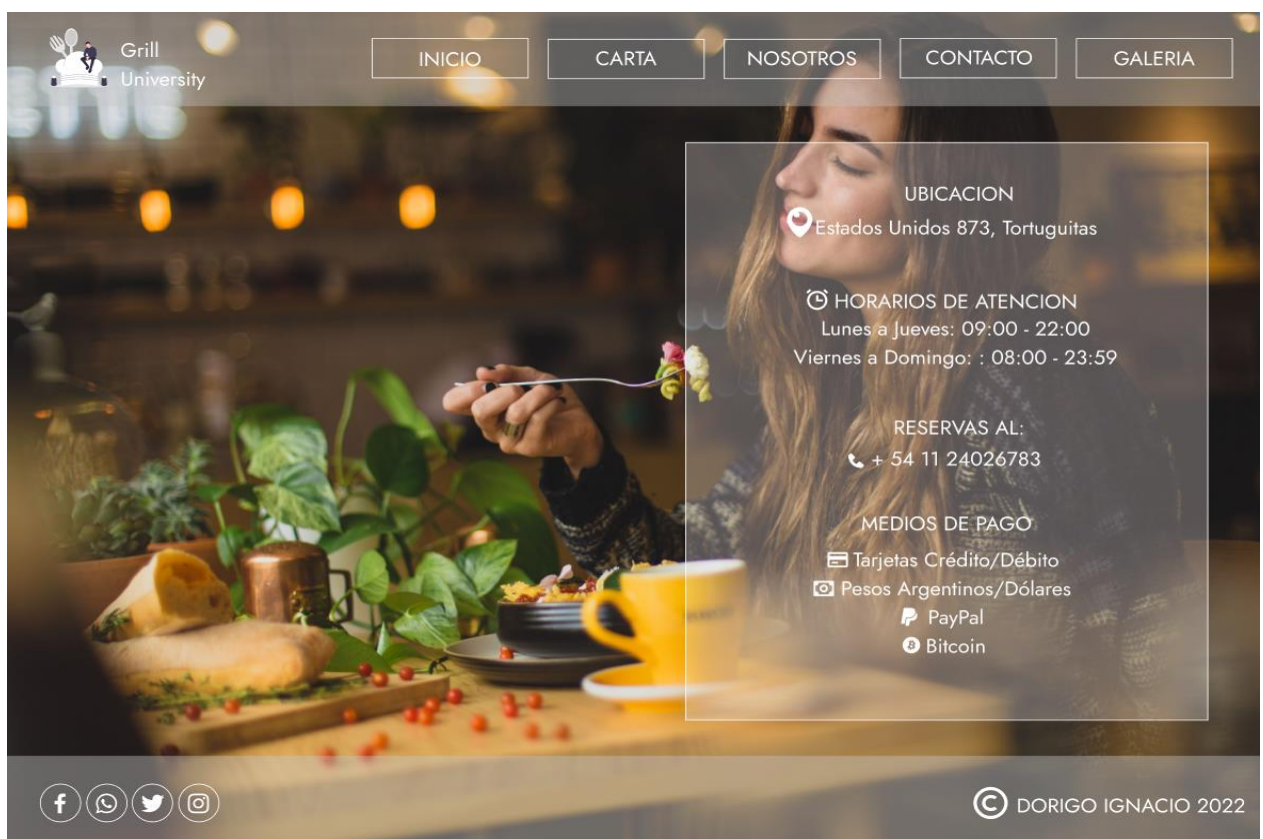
Grill University

INICIO CARTA NOSOTROS CONTACTO GALERIA

UBICACION
Estados Unidos 873, Tortuguitas

HORARIOS DE ATENCION
Lunes a Jueves: 09:00 - 22:00
Viernes a Domingo: : 08:00 - 23:59

RESERVAS AL:
+ 54 11 24026783

MEDIOS DE PAGO
Tarjetas Crédito/Débito
Pesos Argentinos/Dólares
PayPal
Bitcoin

© DORIGO IGNACIO 2022